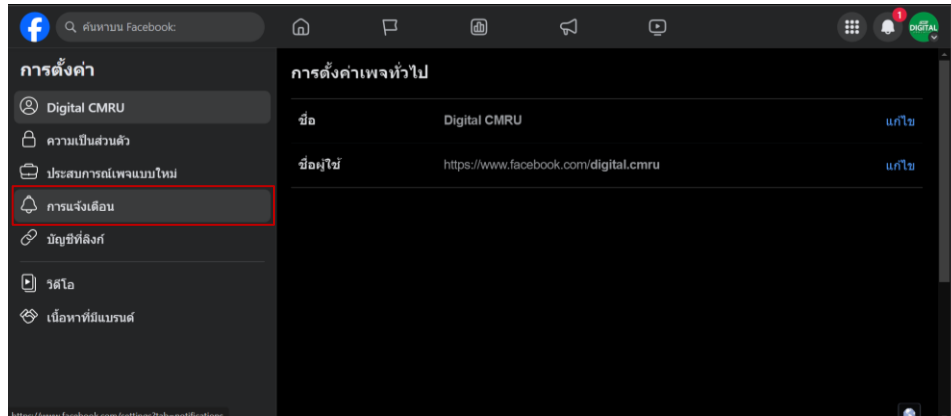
ค้นหาบน Facebook

1

DIGITAL

การตั้งค่า

Digital CMRU

ความเป็นส่วนตัว

ประสบการณ์เพจแบบใหม่

การแจ้งเตือน

บัญชีที่ลิงก์

วิดีโอ

เนื้อหาที่มีแบรนด์

การตั้งค่าเพจทั่วไป

| ชื่อ | Digital CMRU | แก้ไข |
|---|---|---|
| ชื่อผู้ใช้ | https://www.facebook.com/digital.cmru | แก้ไข |

https://www.facebook.com/settings/?tab=notifications